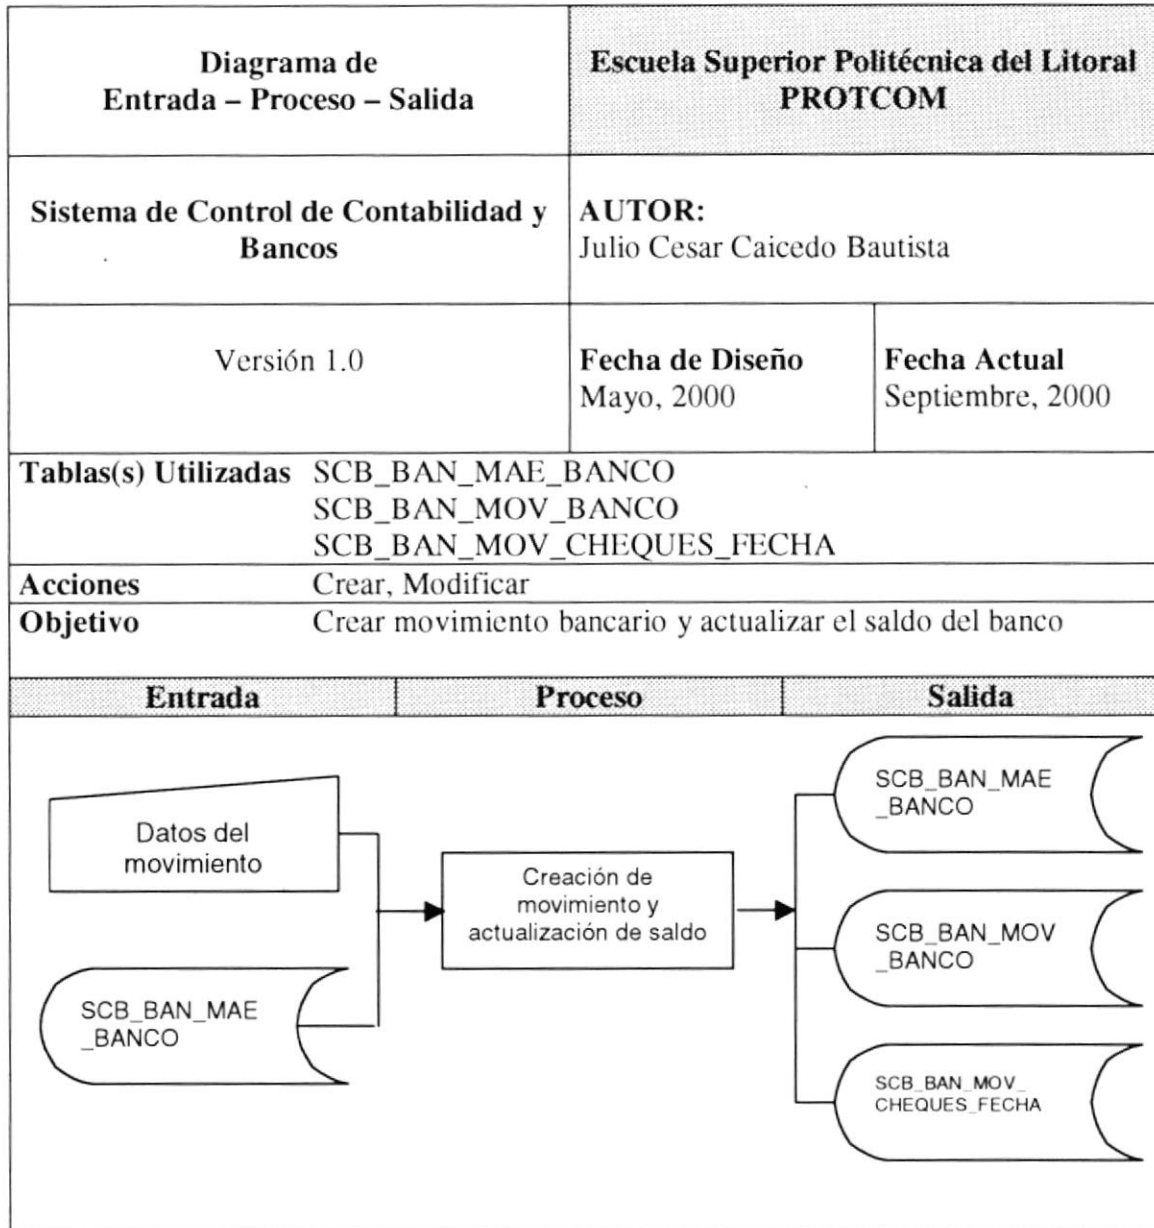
| Diagrama de Entrada – Proceso – Salida | Escuela Superior Politécnica del Litoral PROTCOM | |
|---|---|---|
| Sistema de Control de Contabilidad y Bancos | AUTOR: Julio Cesar Caicedo Bautista | |
| Versión 1.0 | Fecha de Diseño Mayo, 2000 | Fecha Actual Septiembre, 2000 |

Tablas(s) Utilizadas SCB_BAN_MAE_BANCO
SCB_BAN_MOV_BANCO
SCB_BAN_MOV_CHEQUES_FECHA
Acciones Crear, Modificar
Objetivo Crear movimiento bancario y actualizar el saldo del banco

| Entrada | Proceso | Salida |
|---|---|---|

Datos del movimiento

SCB_BAN_MAE _BANCO

Creación de movimiento y actualización de saldo

SCB_BAN_MAE _BANCO

SCB_BAN_MOV _BANCO

SCB_BAN_MOV_ CHEQUES_FECHA